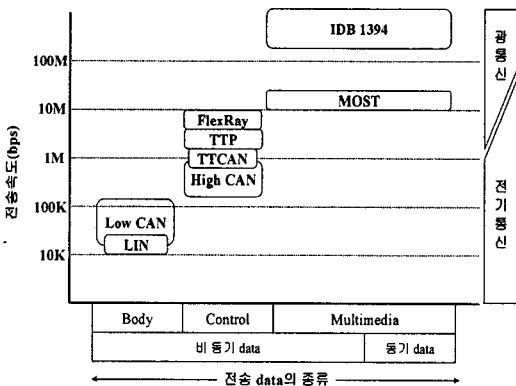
전송속도(bps)

100M
10M
1M
100K
10K

IDB 1394
MOST
FlexRay
TTP
TTCAN
High CAN
Low CAN
LIN

광통신
전기통신

| Body | Control | Multimedia |
|---|---|---|
| 비 동기 data | | 동기 data |

전송 data의 종류